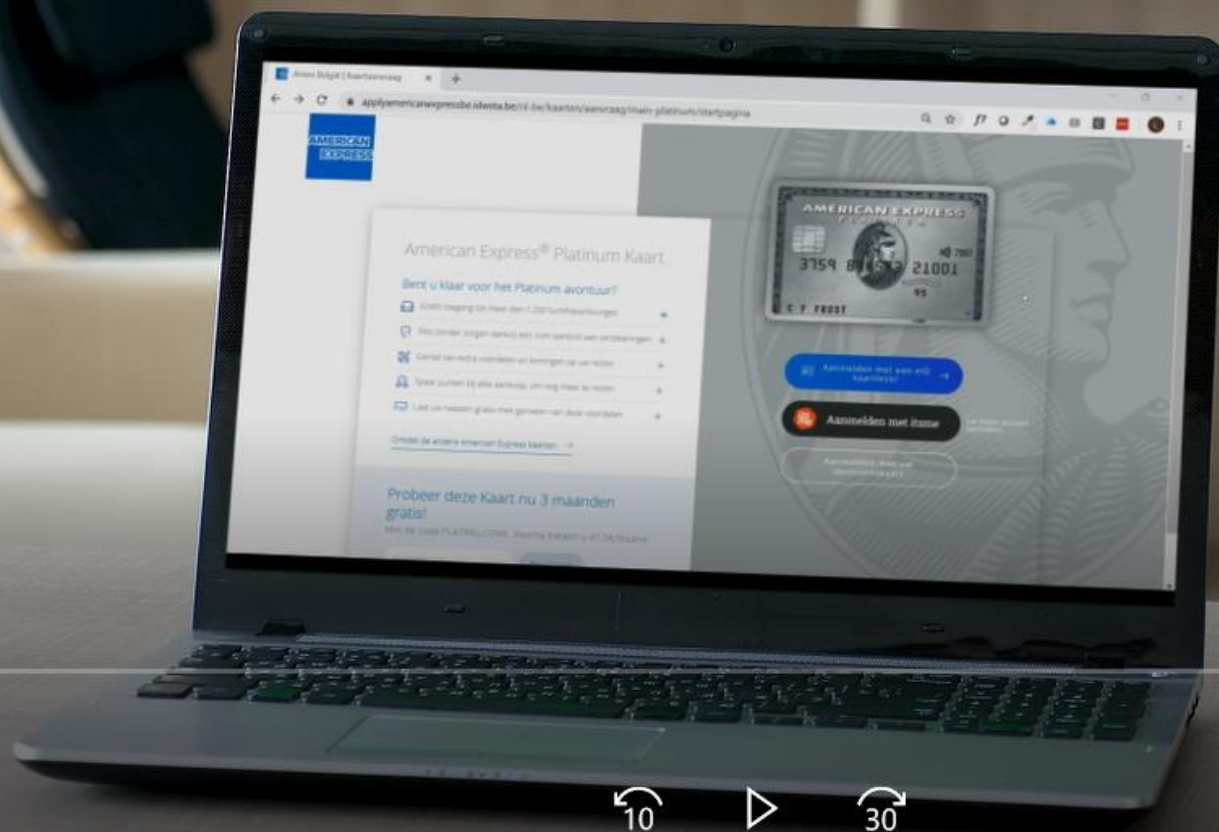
Amex België | Kaartaanvraag

applyamericanexpressbe.idesta.be/nl-be/kaarten/aanvraag/main-platinum/startpagina

AMERICAN EXPRESS

American Express® Platinum Kaart

Bent u klaar voor het Platinum avontuur?

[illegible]

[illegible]

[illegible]

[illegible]

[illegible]

Ontdek de andere American Express kaarten →

Probeer deze Kaart nu 3 maanden gratis!

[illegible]

AMERICAN EXPRESS

3759 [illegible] 21001

C F FROST

Aanmelden met een eID kaartlezer →

Aanmelden met itsme

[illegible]

10

30